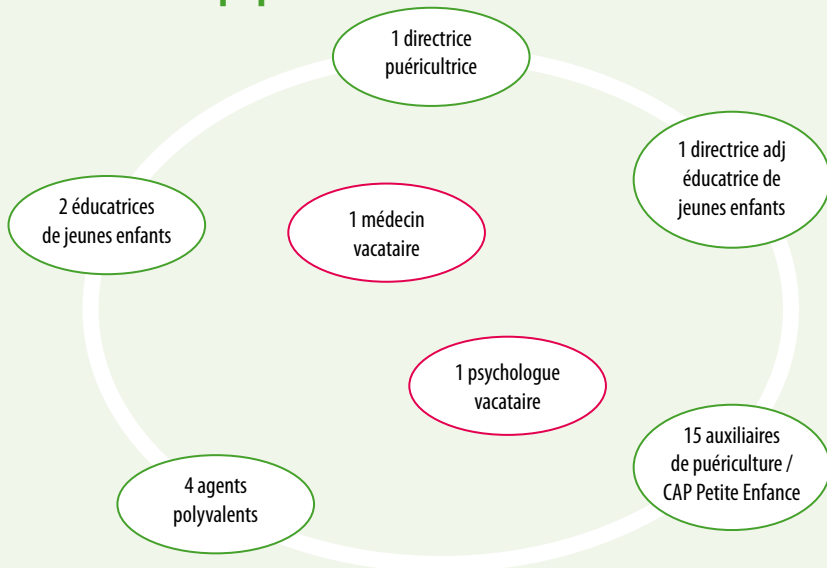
1 directrice puéricultrice

1 directrice adj éducatrice de jeunes enfants

2 éducatrices de jeunes enfants

1 médecin vacataire

1 psychologue vacataire

15 auxiliaires de puériculture / CAP Petite Enfance

4 agents polyvalents